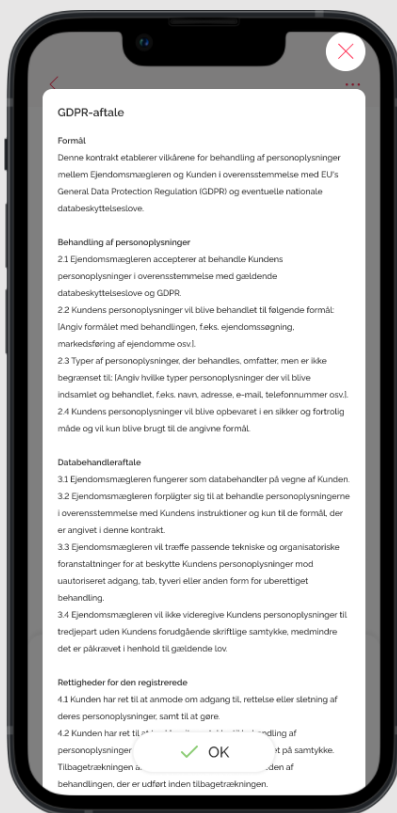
GDPR-aftale

Formål
Denne kontrakt etablerer vilkårene for behandling af personoplysninger mellem Ejendomsmægleren og Kunden i overensstemmelse med EU's General Data Protection Regulation (GDPR) og eventuelle nationale databeskyttelseslove.

Behandling af personoplysninger
2.1 Ejendomsmægleren accepterer at behandle Kundens personoplysninger i overensstemmelse med gældende databeskyttelseslove og GDPR.
2.2 Kundens personoplysninger vil blive behandlet til følgende formål: [Angiv formålet med behandlingen, f.eks. ejendomssøgning, markedsføring af ejendomme osv.].
2.3 Typer af personoplysninger, der behandles, omfatter, men er ikke begrænset til: [Angiv hvilke typer personoplysninger der vil blive indsamlet og behandlet, f.eks. navn, adresse, e-mail, telefonnummer osv.].
2.4 Kundens personoplysninger vil blive opbevaret i en sikker og fortrolig måde og vil kun blive brugt til de angivne formål.

Databehandleraftale
3.1 Ejendomsmægleren fungerer som databehandler på vegne af Kunden.
3.2 Ejendomsmægleren forpligter sig til at behandle personoplysningerne i overensstemmelse med Kundens instruktioner og kun til de formål, der er angivet i denne kontrakt.
3.3 Ejendomsmægleren vil træffe passende tekniske og organisatoriske foranstaltninger for at beskytte Kundens personoplysninger mod uautoriseret adgang, tab, tyveri eller anden form for uberettiget behandling.
3.4 Ejendomsmægleren vil ikke videregive Kundens personoplysninger til tredjepart uden Kundens forudgående skriftlige samtykke, medmindre det er påkrævet i henhold til gældende lov.

Rettigheder for den registrerede
4.1 Kunden har ret til at anmode om adgang til, rettelse eller sletning af deres personoplysninger, samt til at gøre.
4.2 Kunden har ret til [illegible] ndling af personoplysninger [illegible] et på samtykke. Tilbagetrækningen a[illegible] den af behandlingen, der er udført inden tilbagetrækningen.

OK